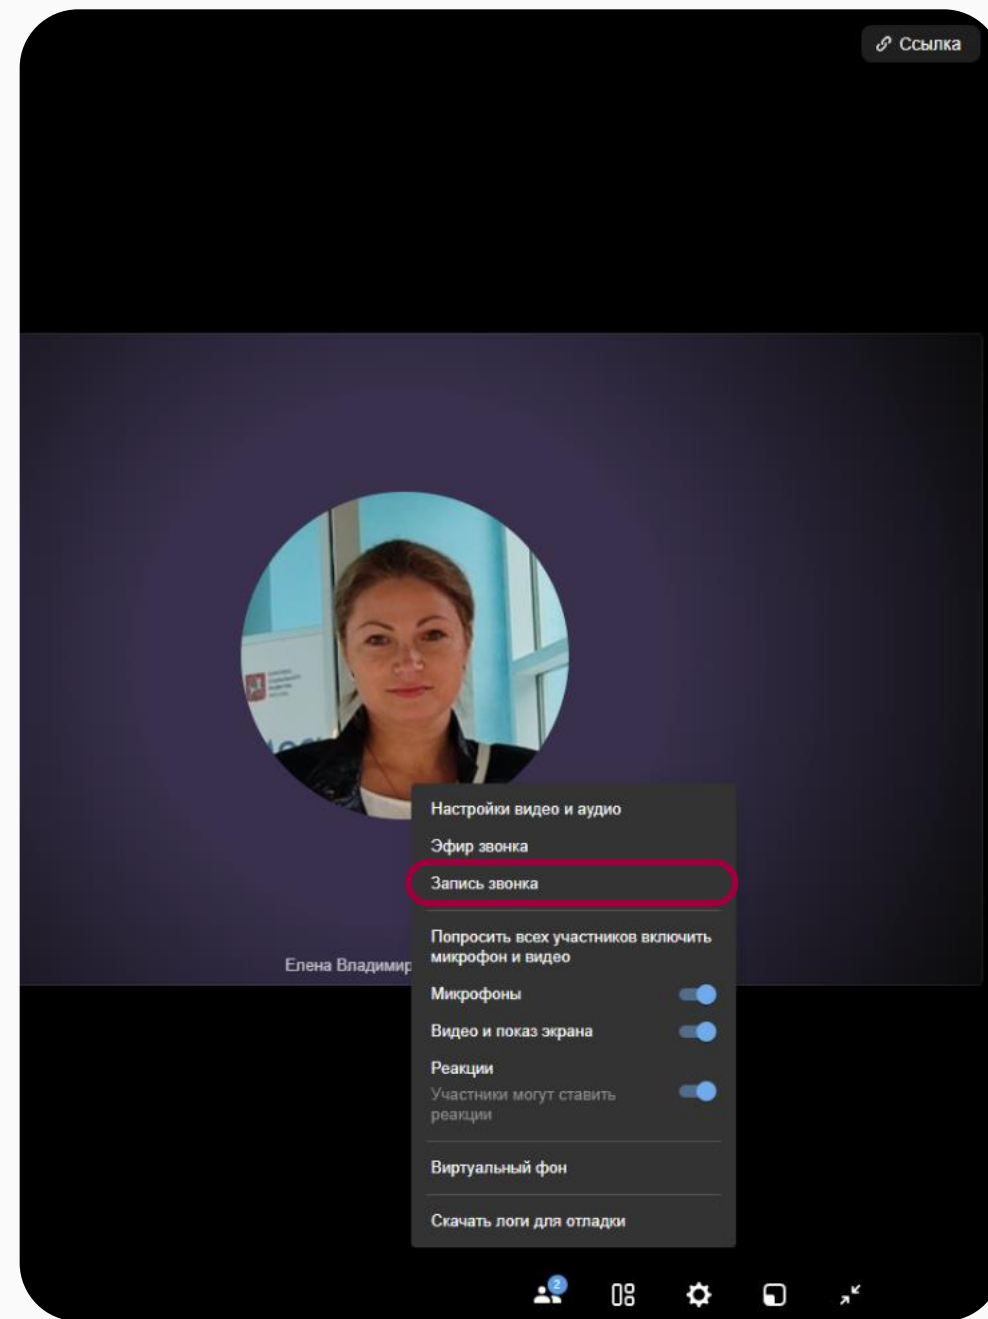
Ссылка

Елена Владимир

Настройки видео и аудио

Эфир звонка

Запись звонка

Попросить всех участников включить микрофон и видео

Микрофоны

Видео и показ экрана

Реакции

Участники могут ставить реакции

Виртуальный фон

Скачать логи для отладки

2